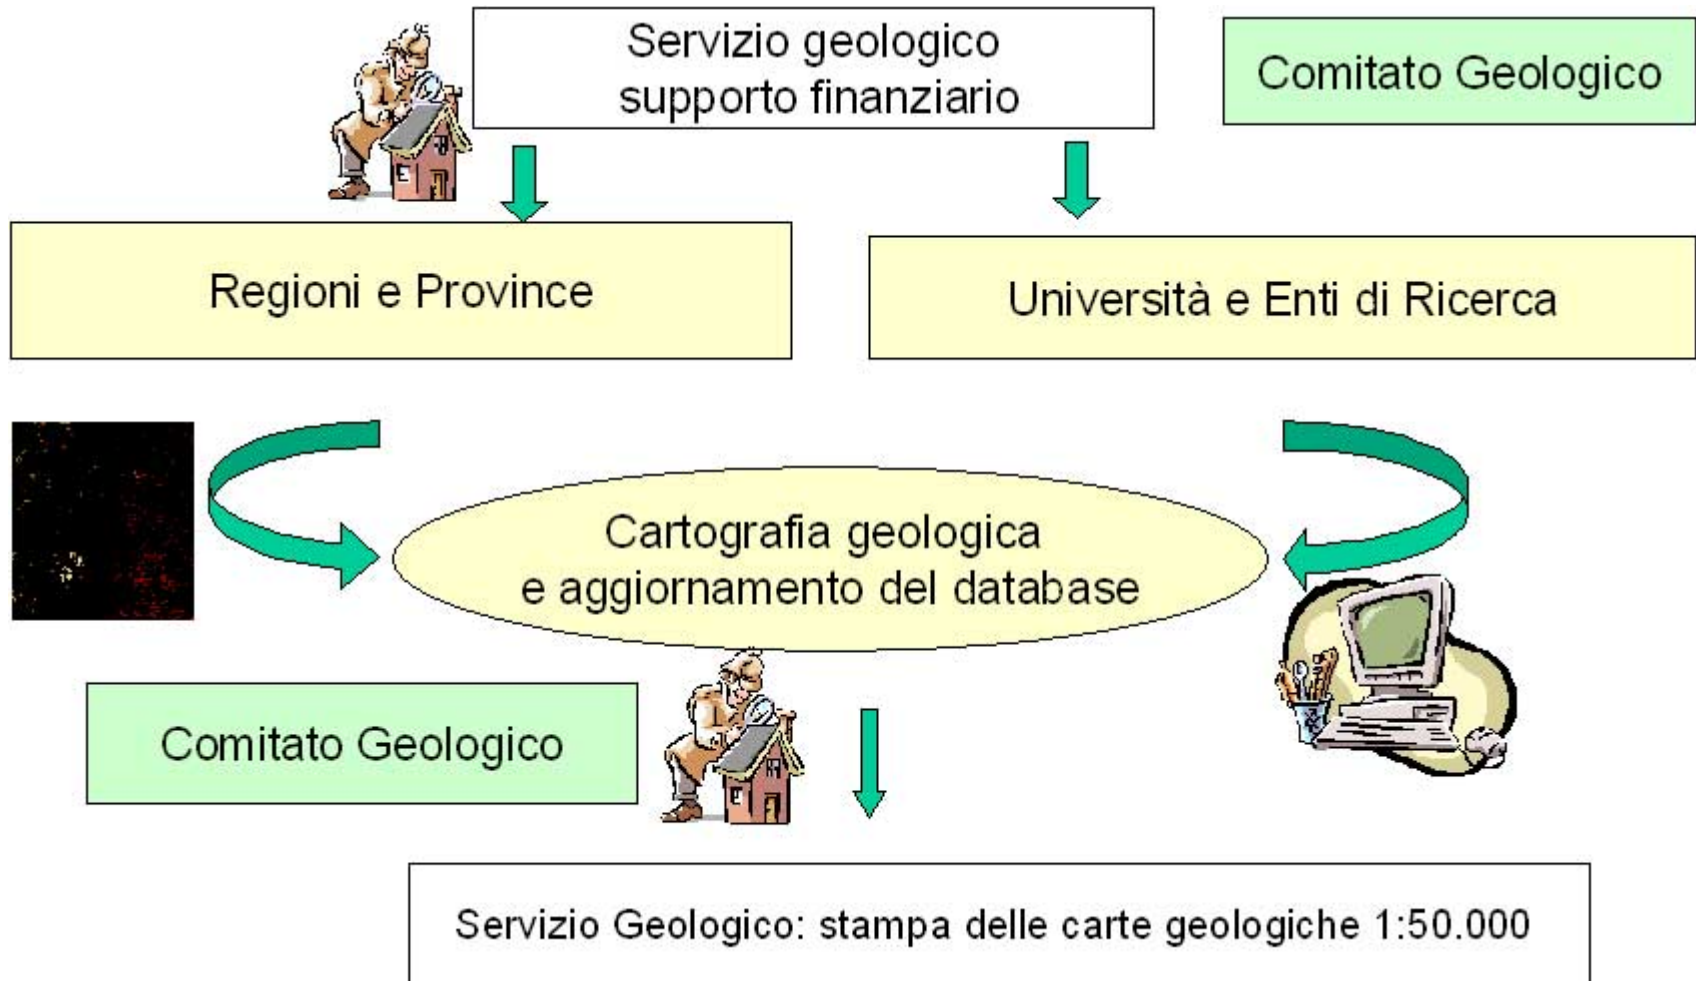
Servizio geologico
supporto finanziario

Comitato Geologico

Regioni e Province

Università e Enti di Ricerca

Cartografia geologica
e aggiornamento del database

Comitato Geologico

Servizio Geologico: stampa delle carte geologiche 1:50.000